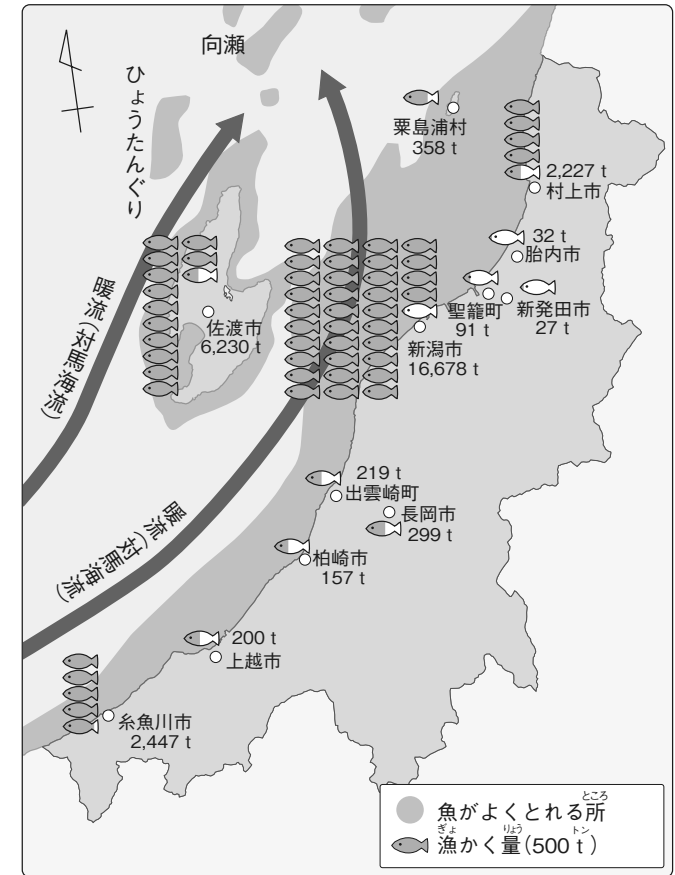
向瀬

ひょうたんぐり

粟島浦村
358 t

2,227 t
村上市

32 t
胎内市

聖籠町
91 t

新発田市
27 t

佐渡市
6,230 t

新潟市
16,678 t

暖流(対馬海流)

暖流(対馬海流)

219 t
出雲崎町

長岡市
299 t

柏崎市
157 t

200 t
上越市

糸魚川市
2,447 t

魚がよくとれる所(ところ)
漁(ぎょ)かく量(りょう)(500 t(トン))